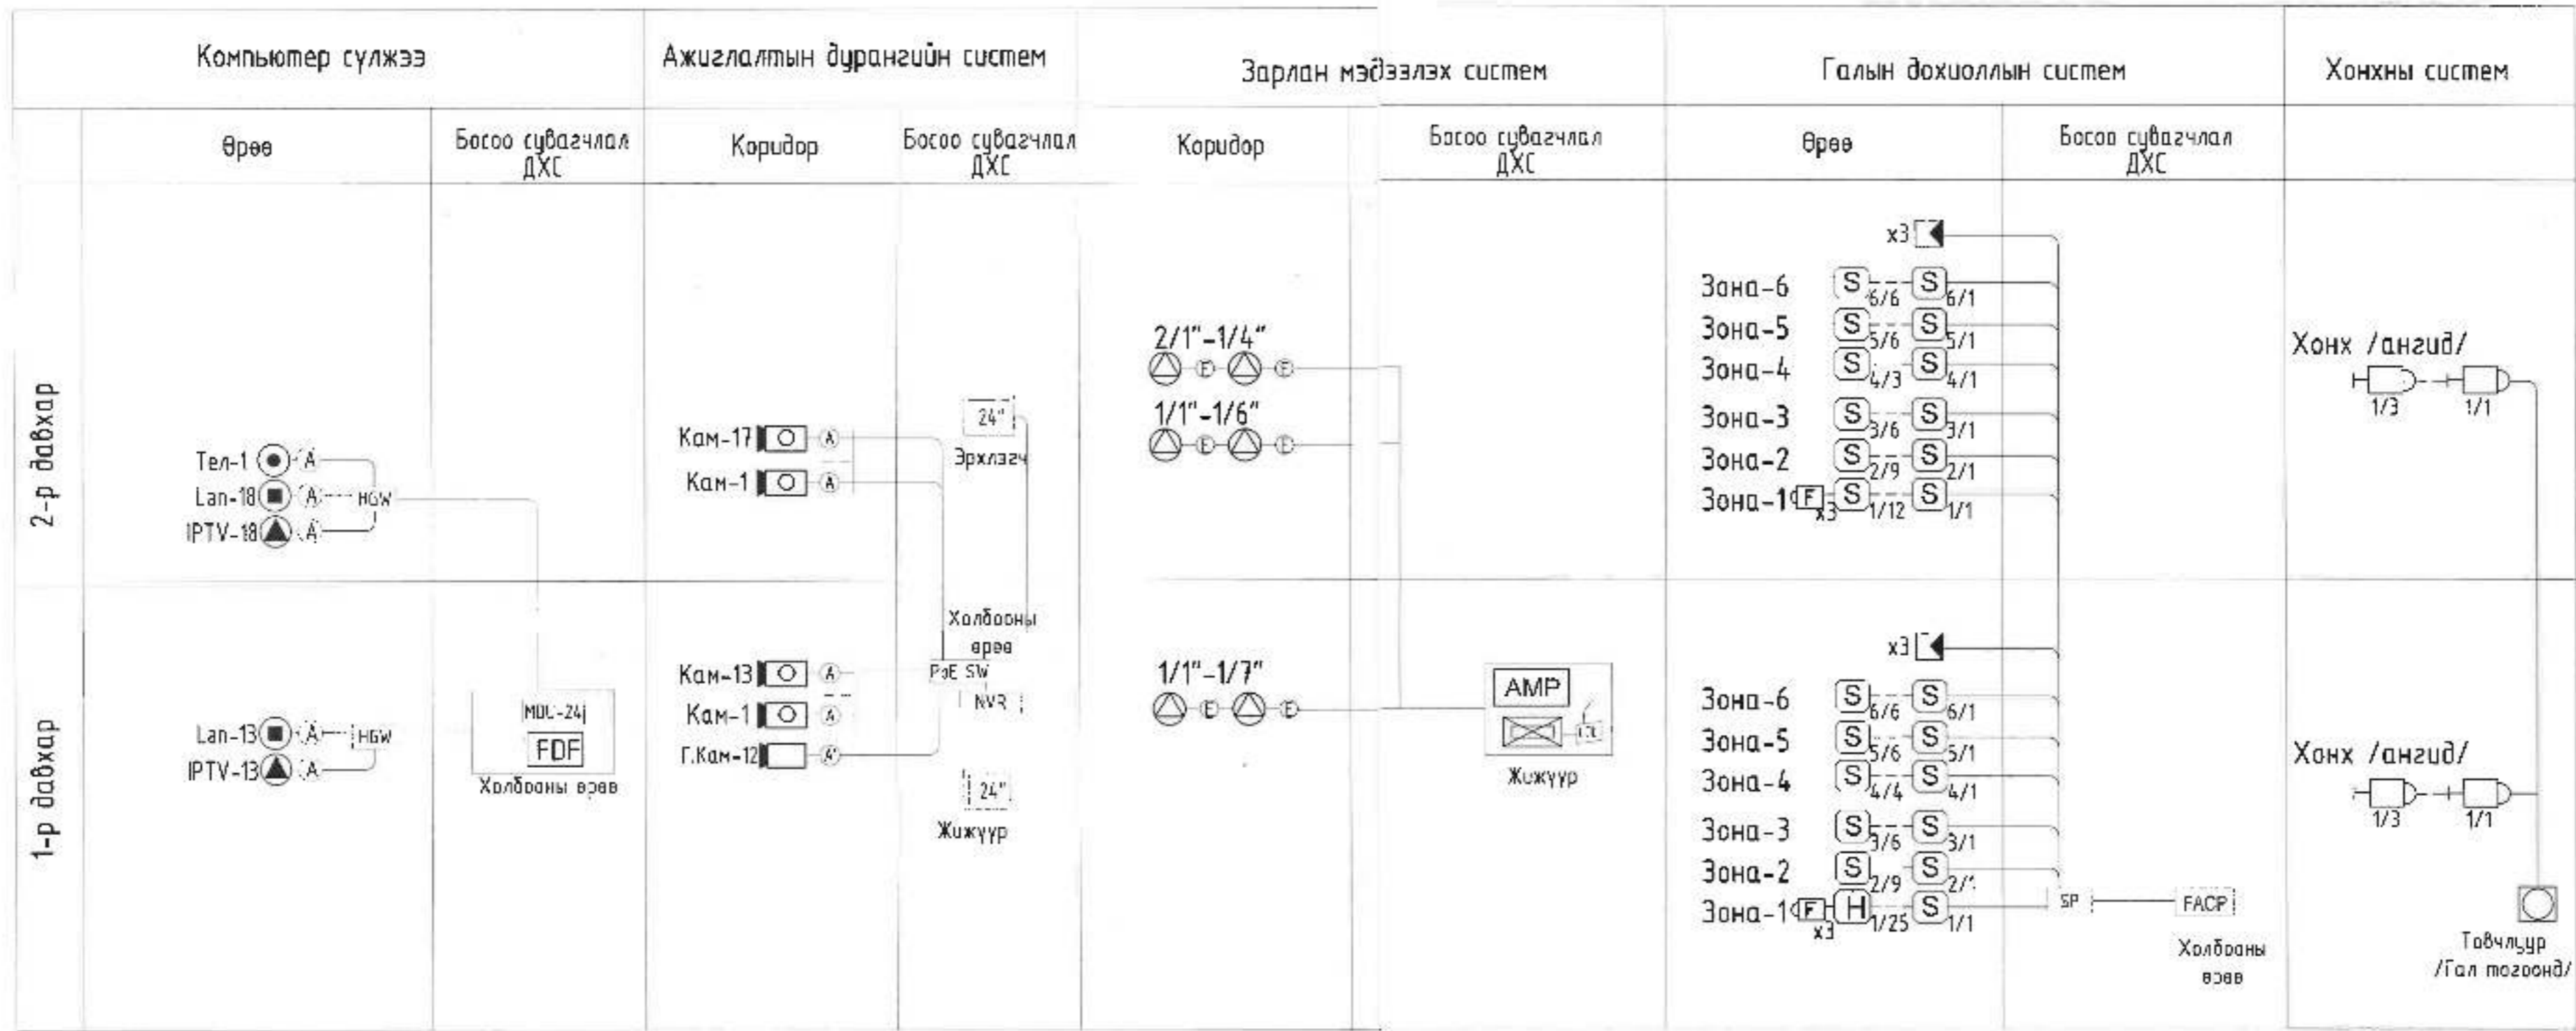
Компьютер сүлжээ | Ажиглалтын дурангийн систем | Зарлан мэдээлэх систем | Галын дохиоллын систем | Хонхны систем

Өрөө | Босоо сувагчлал ДХС | Коридор | Босоо сувагчлал ДХС | Коридор | Босоо сувагчлал ДХС | Өрөө | Босоо сувагчлал ДХС

2-р давхар

Тел-1 A
Lan-18 A HGW
IPTV-18 A

Кам-17 A
Кам-1 A

24"
Эрхлэгч

2/1"-1/4"
E E
1/1"-1/6"
E E

x3
Зона-6 S 6/6 S 6/1
Зона-5 S 5/6 S 5/1
Зона-4 S 4/3 S 4/1
Зона-3 S 3/6 S 3/1
Зона-2 S 2/9 S 2/1
Зона-1 F x3 S 1/12 S 1/1

Хонх /ангид/
1/3 1/1

1-р давхар

Lan-13 A HGW
IPTV-13 A

MDC-24
FDF
Холбооны өрөө

Кам-13 A
Кам-1 A
Г.Кам-12 A

Холбооны өрөө
PoE SW
NVR

24"
Жижүүр

1/1"-1/7"
E E

AMP
Жижүүр

x3
Зона-6 S 6/6 S 6/1
Зона-5 S 5/6 S 5/1
Зона-4 S 4/4 S 4/1
Зона-3 S 3/6 S 3/1
Зона-2 S 2/9 S 2/1
Зона-1 F x3 H 1/25 S 1/1

SP FACP
Холбооны өрөө

Хонх /ангид/
1/3 1/1

Товчлуур /Гал тогоонд/